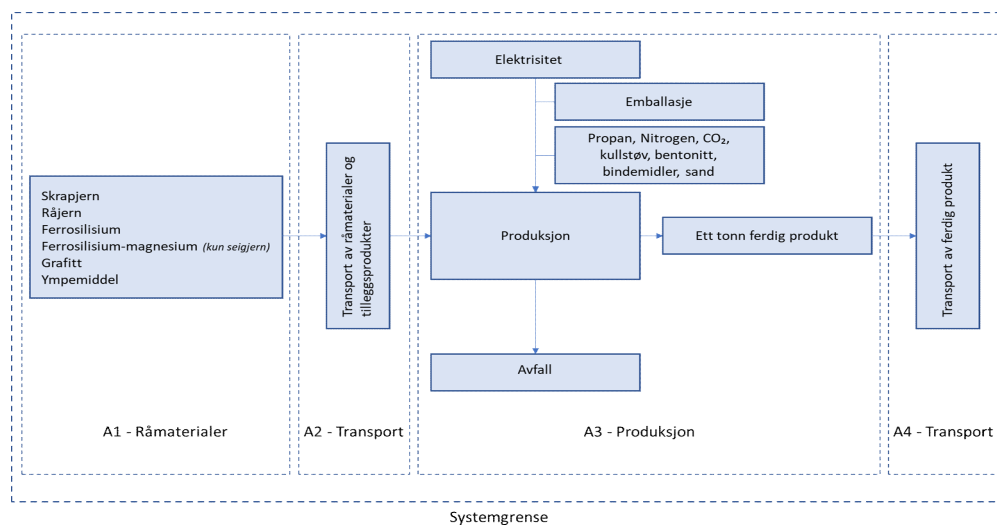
Skrapjern
Råjern
Ferrosilisium
Ferrosilisium-magnesium (kun seigjern)
Grafitt
Ympemiddel

A1 - Råmaterialer

Transport av råmaterialer og tilleggsprodukter

A2 - Transport

Elektrisitet

Emballasje

Propan, Nitrogen, $CO_2$, kullstøv, bentonitt, bindemidler, sand

Produksjon

Ett tonn ferdig produkt

Avfall

A3 - Produksjon

Transport av ferdig produkt

A4 - Transport

Systemgrense